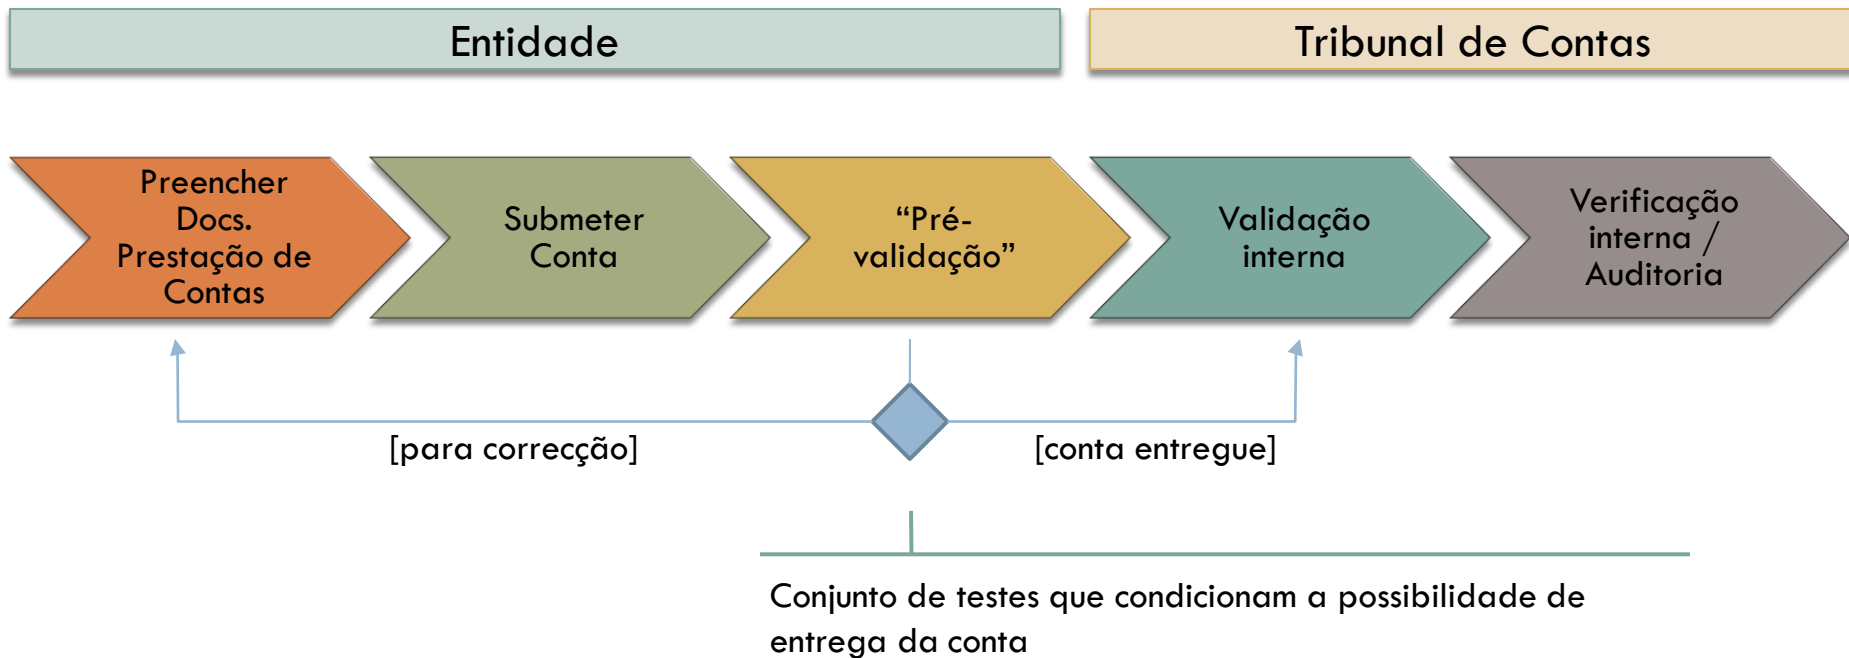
Entidade

Tribunal de Contas

Preencher Docs. Prestação de Contas

Submeter Conta

“Pré-validação”

Validação interna

Verificação interna / Auditoria

[para correcção]

[conta entregue]

Conjunto de testes que condicionam a possibilidade de entrega da conta